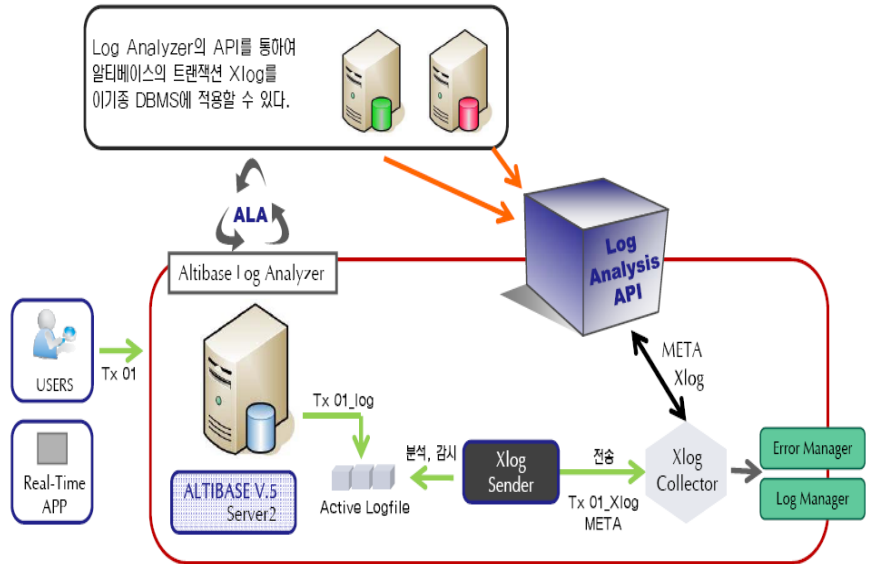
Log Analyzer의 API를 통하여 알티베이스의 트랜잭션 Xlog를 이기종 DBMS에 적용할 수 있다.

ALA

Altibase Log Analyzer

Log Analysis API

USERS

Tx 01

Real-Time APP

ALTIBASE V.5 Server2

Tx 01_log

META Xlog

분석, 감시

Active Logfile

Xlog Sender

전송

Tx 01_Xlog META

Xlog Collector

Error Manager

Log Manager